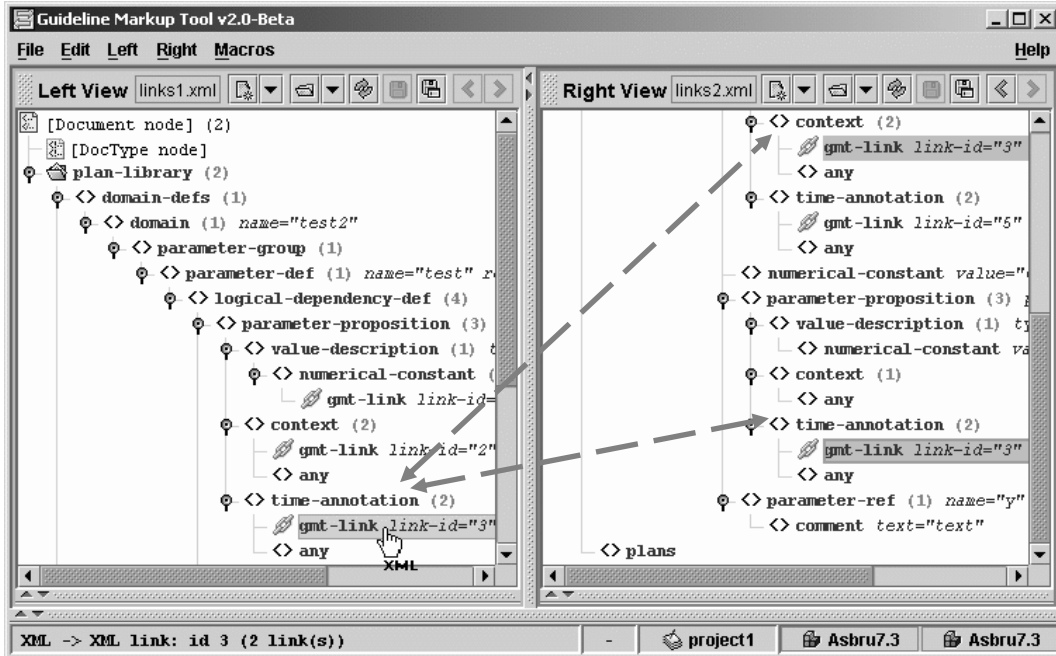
Guideline Markup Tool v2.0-Beta

File Edit Left Right Macros Help

Left View links1.xml

[Document node] (2)
[DocType node]
plan-library (2)
<> domain-defs (1)
<> domain (1) name="test2"
<> parameter-group (1)
<> parameter-def (1) name="test" r
<> logical-dependency-def (4)
<> parameter-proposition (3)
<> value-description (1) t
<> numerical-constant (
gmt-link link-id=
<> context (2)
gmt-link link-id="2"
<> any
<> time-annotation (2)
gmt-link link-id="3"
<> any
XML

Right View links2.xml

<> context (2)
gmt-link link-id="3"
<> any
<> time-annotation (2)
gmt-link link-id="5"
<> any
<> numerical-constant value="
<> parameter-proposition (3)
<> value-description (1) ty
<> numerical-constant va
<> context (1)
<> any
<> time-annotation (2)
gmt-link link-id="3"
<> any
<> parameter-ref (1) name="y"
<> comment text="text"
<> plans

XML -> XML link: id 3 (2 link(s))
-
project1
Asbru7.3
Asbru7.3